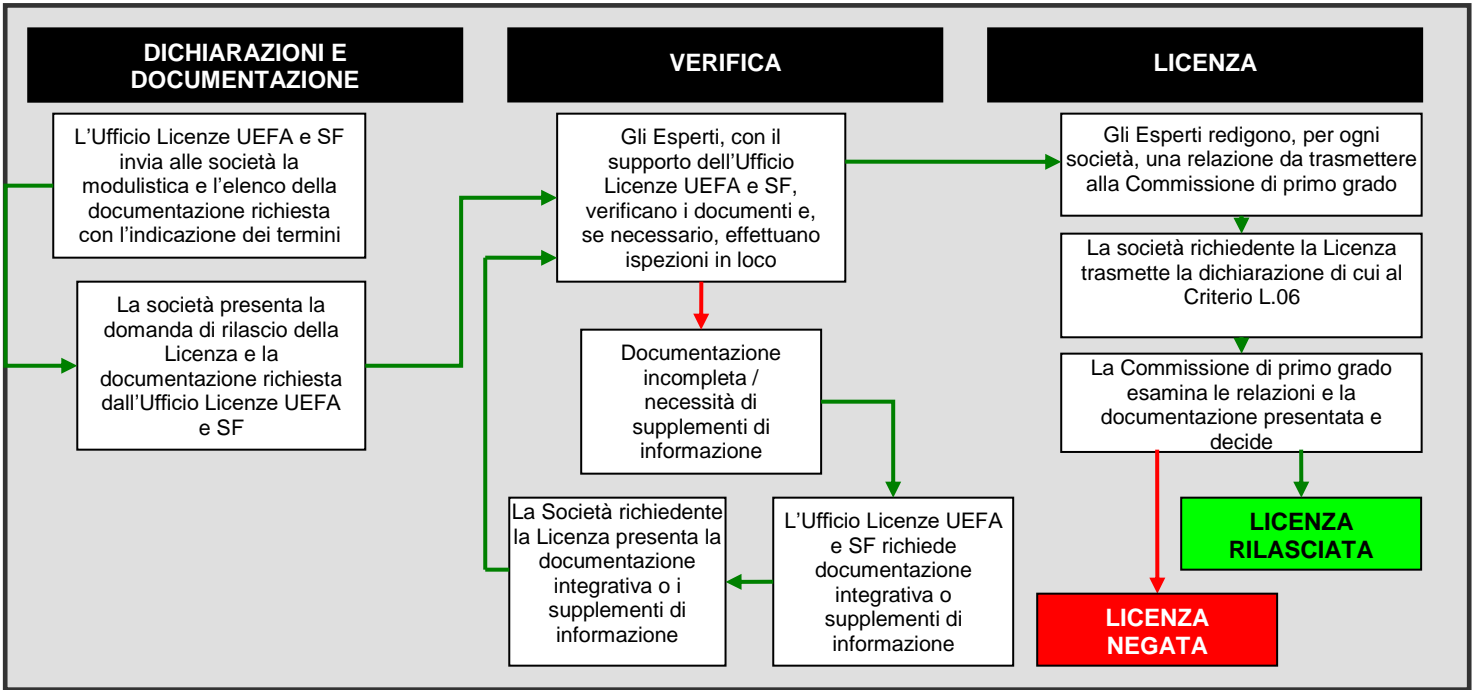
DICHIARAZIONI E DOCUMENTAZIONE

L'Ufficio Licenze UEFA e SF invia alle società la modulistica e l'elenco della documentazione richiesta con l'indicazione dei termini

La società presenta la domanda di rilascio della Licenza e la documentazione richiesta dall'Ufficio Licenze UEFA e SF

VERIFICA

Gli Esperti, con il supporto dell'Ufficio Licenze UEFA e SF, verificano i documenti e, se necessario, effettuano ispezioni in loco

Documentazione incompleta / necessità di supplementi di informazione

L'Ufficio Licenze UEFA e SF richiede documentazione integrativa o supplementi di informazione

La Società richiedente la Licenza presenta la documentazione integrativa o i supplementi di informazione

LICENZA

Gli Esperti redigono, per ogni società, una relazione da trasmettere alla Commissione di primo grado

La società richiedente la Licenza trasmette la dichiarazione di cui al Criterio L.06

La Commissione di primo grado esamina le relazioni e la documentazione presentata e decide

LICENZA RILASCIATA

LICENZA NEGATA